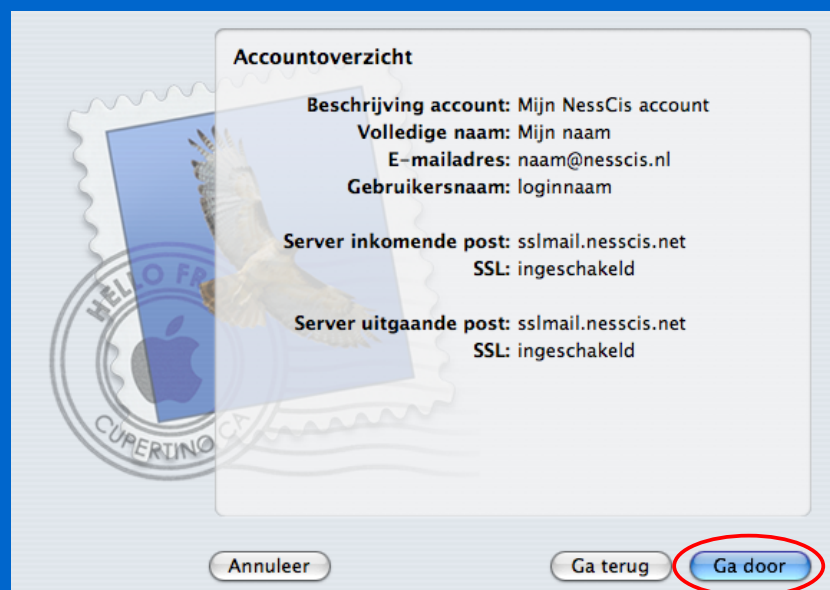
HELLO FR

CUPERTINO CA

Accountoverzicht

Beschrijving account: Mijn NessCis account
Volledige naam: Mijn naam
E-mailadres: naam@nesscis.nl
Gebruikersnaam: loginnaam

Server inkomende post: sslmail.nesscis.net
SSL: ingeschakeld

Server uitgaande post: sslmail.nesscis.net
SSL: ingeschakeld

Annuleer

Ga terug

Ga door